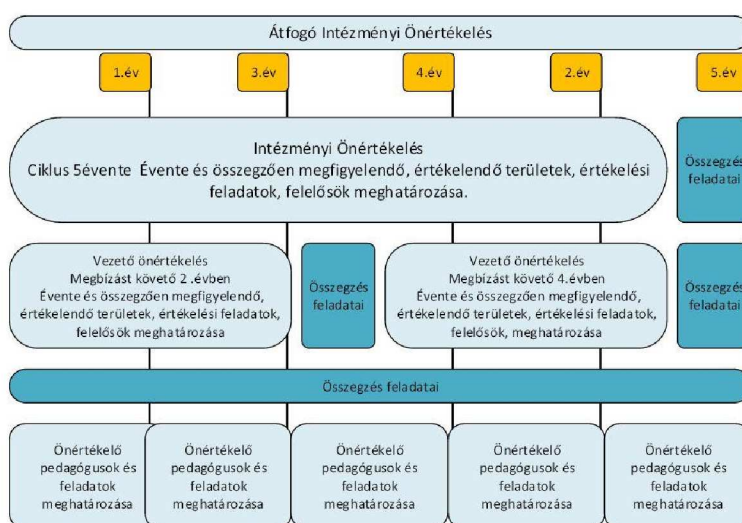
Átfogó Intézményi Önértékelés

1.év

3.év

4.év

2.év

5.év

Intézményi Önértékelés
Ciklus 5évente Évente és összegzően megfigyelendő, értékelendő területek, értékelési feladatok, felelősök meghatározása.

Összegzés feladatai

Vezető önértékelés
Megbízást követő 2 .évben
Évente és összegzően megfigyelendő, értékelendő területek, értékelési feladatok, felelősök meghatározása

Összegzés feladatai

Vezető önértékelés
Megbízást követő 4.évben
Évente és összegzően megfigyelendő, értékelendő területek, értékelési feladatok, felelősök, meghatározása

Összegzés feladatai

Összegzés feladatai

Önértékelő pedagógusok és feladatok meghatározása

Önértékelő pedagógusok és feladatok meghatározása

Önértékelő pedagógusok és feladatok meghatározása

Önértékelő pedagógusok és feladatok meghatározása

Önértékelő pedagógusok és feladatok meghatározása